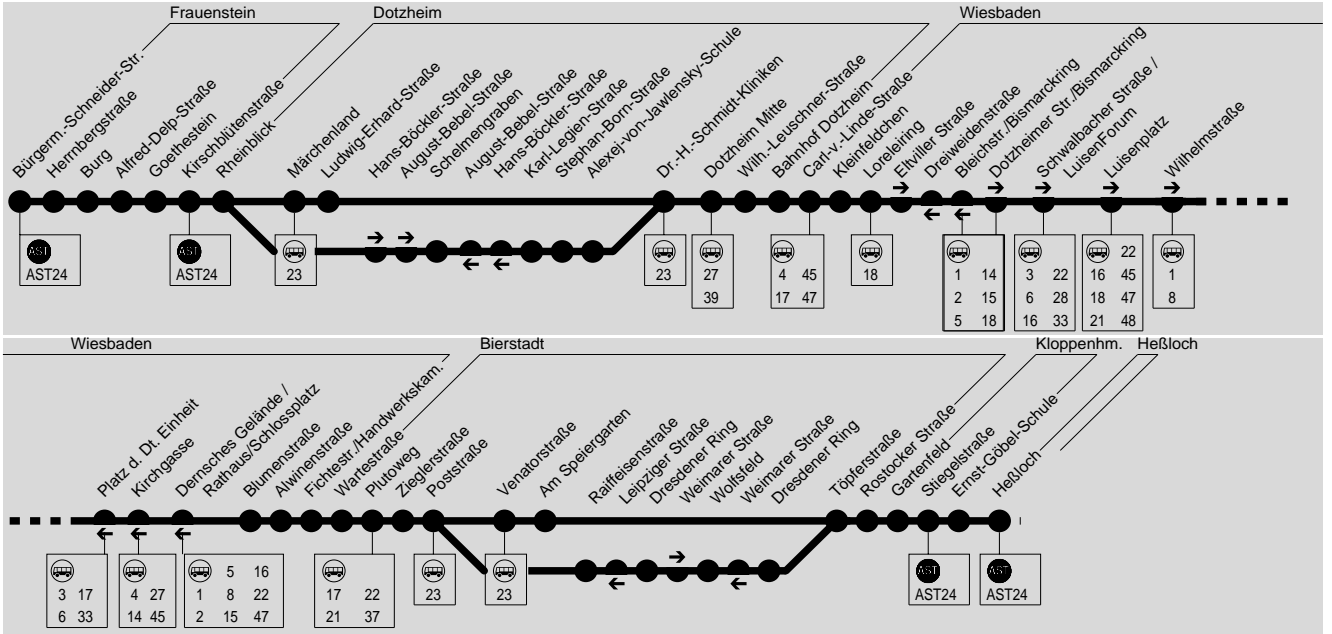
Frauenstein
Dotzheim
Wiesbaden

Bürgerm.-Schneider-Str.
Herrnbergstraße
Burg
Alfred-Delp-Straße
Goethestein
Kirschblütenstraße
Rheinblick
Märchenland
Ludwig-Erhard-Straße
Hans-Böckler-Straße
August-Bebel-Straße
Schelmengraben
August-Bebel-Straße
Hans-Böckler-Straße
Karl-Legien-Straße
Stephan-Born-Straße
Alexej-von-Jawlensky-Schule
Dr.-H.-Schmidt-Kliniken
Dotzheim Mitte
Wilh.-Leuschner-Straße
Bahnhof Dotzheim
Carl-v.-Linde-Straße
Kleinfeldchen
Loreleiring
Eltviller Straße
Dreiweidenstraße
Bleichstr./Bismarckring
Dotzheimer Str./Bismarckring
Schwalbacher Straße / LuisenForum
Luisenplatz
Wilhelmstraße

AST
AST24
AST
AST24
23
23
27
39
4 45
17 47
18
1 14
2 15
5 18
3 22
6 28
16 33
16 22
18 45
21 47
48
1
8

Wiesbaden
Bierstadt
Kloppenhm.
Heßloch

Platz d. Dt. Einheit
Kirchgasse
Dernsches Gelände / Rathaus/Schlossplatz
Blumenstraße
Alwinenstraße
Fichtestr./Handwerkskam.
Wartestraße
Plutoweg
Zieglerstraße
Poststraße
Venatorstraße
Am Speiergarten
Raiffeisenstraße
Leipziger Straße
Dresdener Ring
Weimarer Straße
Wolfsfeld
Weimarer Straße
Dresdener Ring
Töpferstraße
Rostocker Straße
Gartenfeld
Stiegelstraße
Ernst-Göbel-Schule
Heßloch

3 17
6 33
4 27
14 45
5 16
1 8 22
2 15 47
17 22
21 37
23
23
AST
AST24
AST
AST24